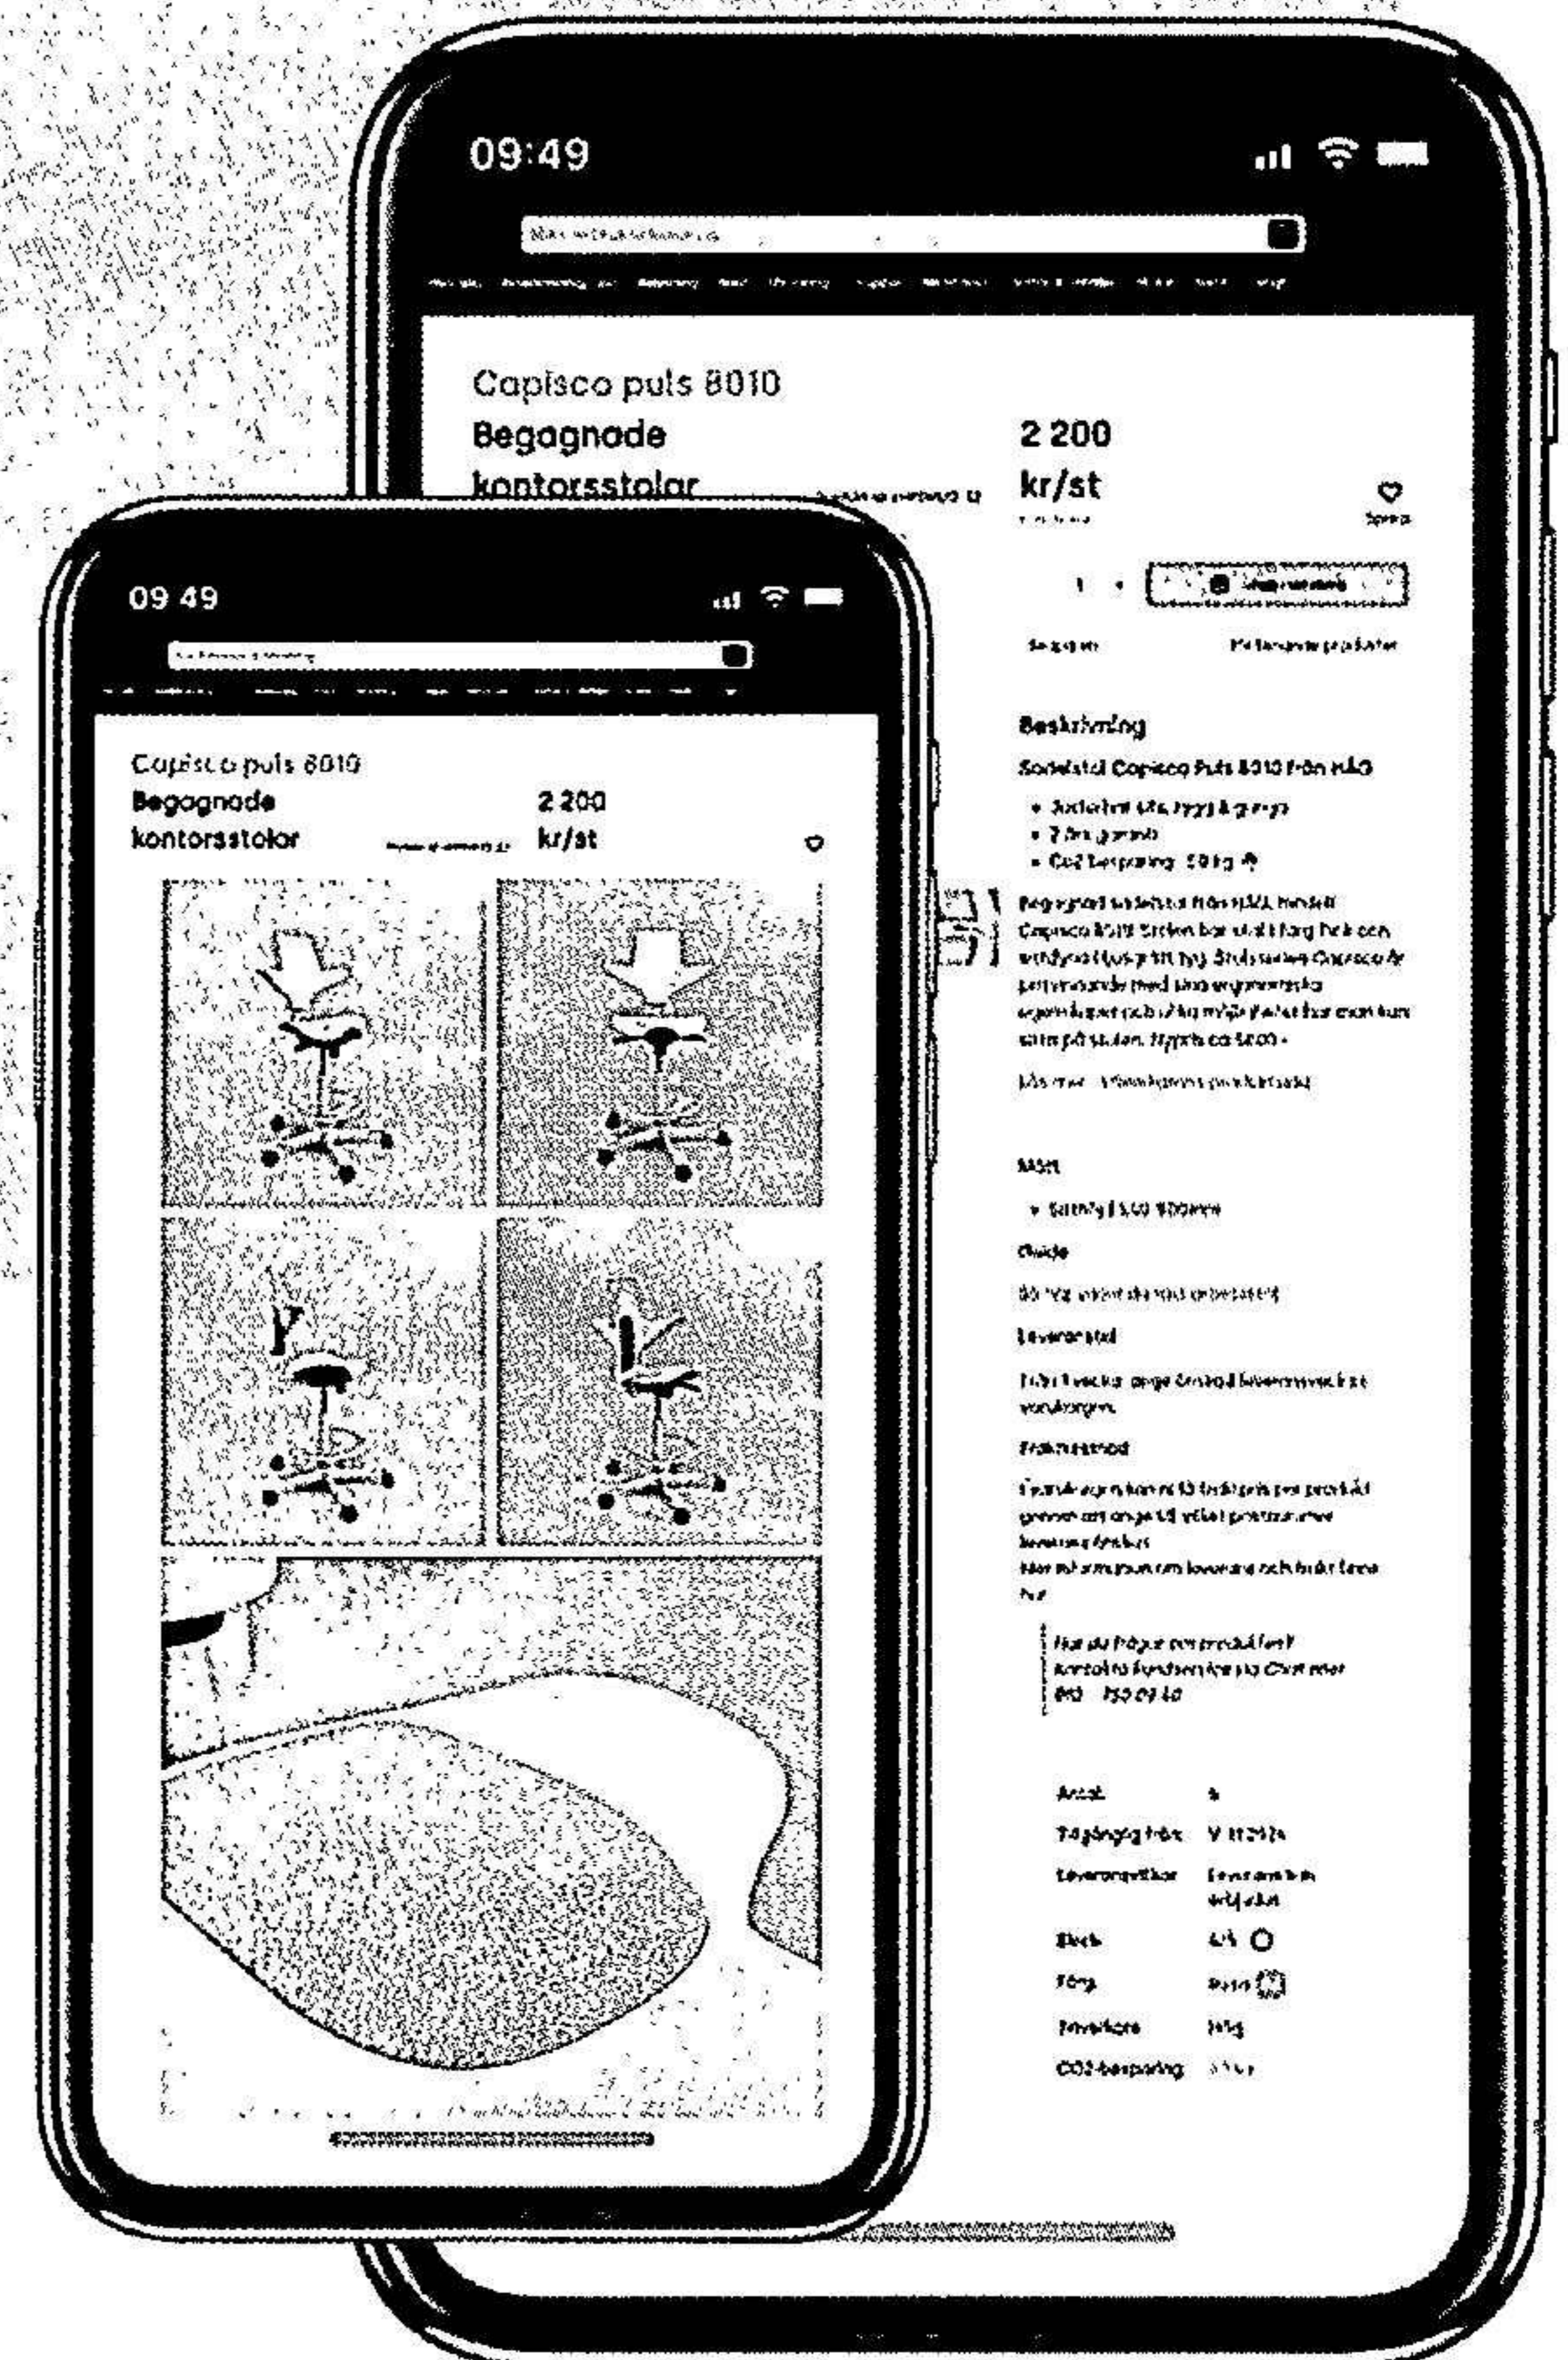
09:49

Capisco puls 8010
Begagnade kontorsstolar
2 200 kr/st

Beskrivning
Sadelstol Capisco Puls 8010 från HÅG

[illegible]

Mått
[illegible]
Skick
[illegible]
Leveranstid
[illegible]
Fraktmetod
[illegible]

| | |
|---|---|
| Antal | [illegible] |
| Tillgänglig från | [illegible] |
| Leveransvillkor | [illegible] |
| Skick | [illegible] |
| Färg | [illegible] |
| Tillverkare | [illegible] |
| CO2-besparing | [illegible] |

09 49

Capisco puls 8010
Begagnade kontorsstolar
2 200 kr/st